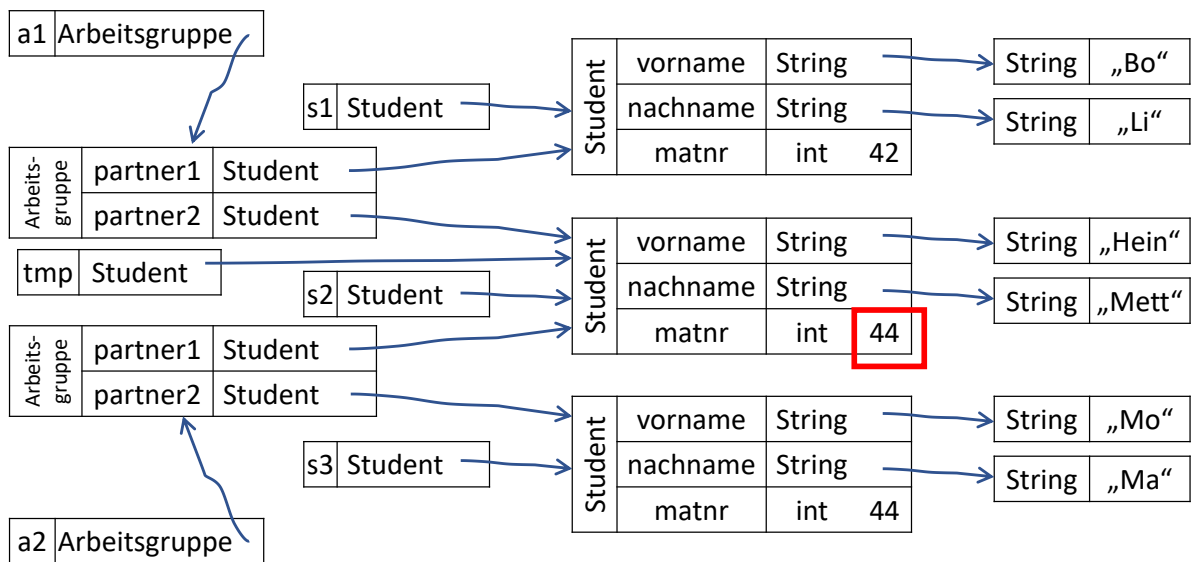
a1 Arbeitsgruppe

s1 Student

Student
| vorname | String |
|---|---|
| nachname | String |
| matnr | int 42 |

String „Bo“

String „Li“

Arbeitsgruppe
| partner1 | Student |
|---|---|
| partner2 | Student |

tmp Student

s2 Student

Student
| vorname | String |
|---|---|
| nachname | String |
| matnr | int 44 |

String „Hein“

String „Mett“

Arbeitsgruppe
| partner1 | Student |
|---|---|
| partner2 | Student |

s3 Student

Student
| vorname | String |
|---|---|
| nachname | String |
| matnr | int 44 |

String „Mo“

String „Ma“

a2 Arbeitsgruppe